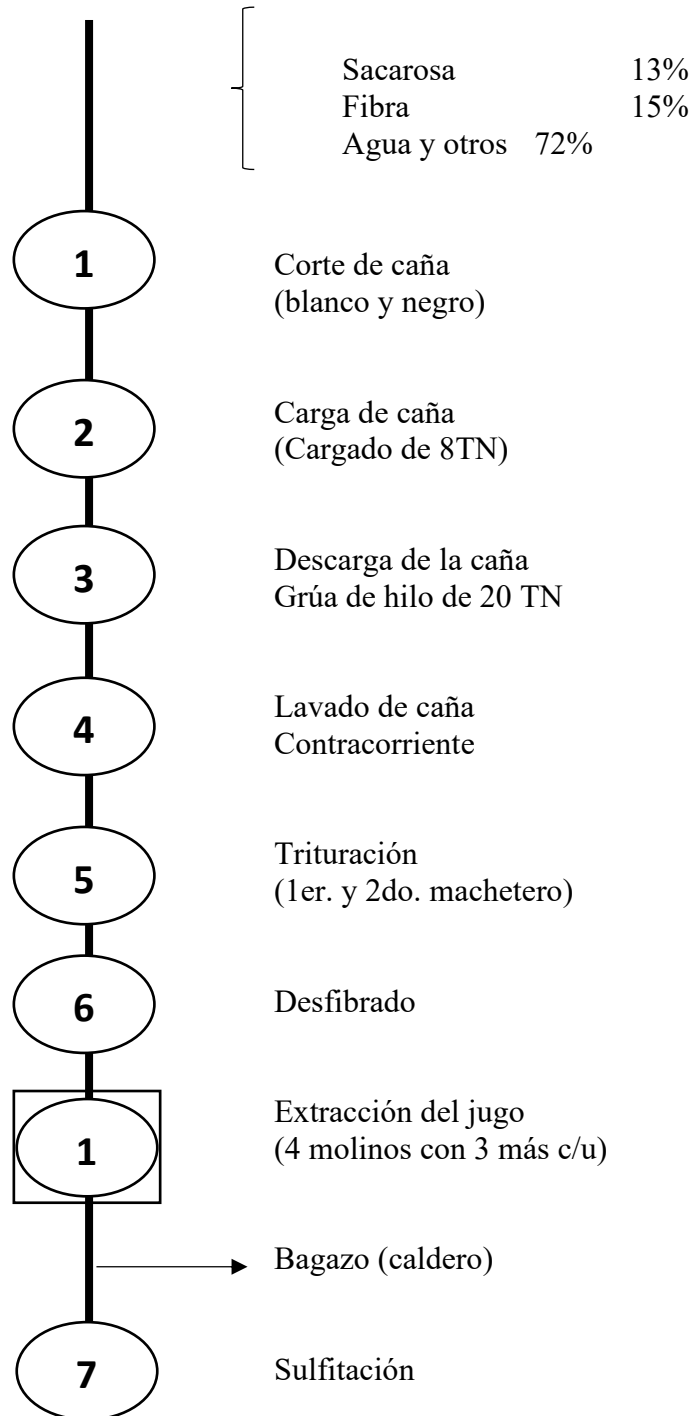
| | |
|---|---|
| Sacarosa | 13% |
| Fibra | 15% |
| Agua y otros | 72% |

1
Corte de caña
(blanco y negro)

2
Carga de caña
(Cargado de 8TN)

3
Descarga de la caña
Grúa de hilo de 20 TN

4
Lavado de caña
Contracorriente

5
Trituración
(1er. y 2do. machetero)

6
Desfibrado

1
Extracción del jugo
(4 molinos con 3 más c/u)

Bagazo (caldero)

7
Sulfitación